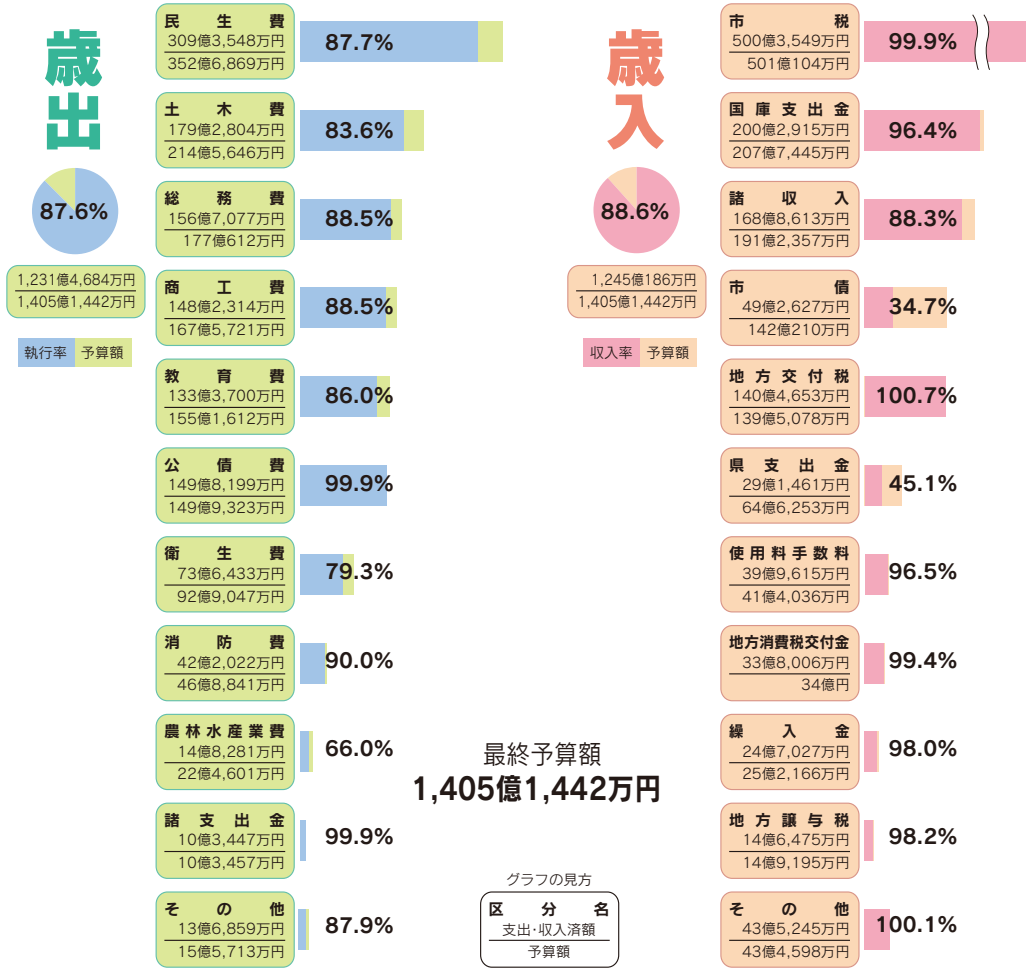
歳出

87.6%

1,231億4,684万円
1,405億1,442万円

執行率 予算額

民生費
309億3,548万円
352億6,869万円
87.7%

土木費
179億2,804万円
214億5,646万円
83.6%

総務費
156億7,077万円
177億612万円
88.5%

商工費
148億2,314万円
167億5,721万円
88.5%

教育費
133億3,700万円
155億1,612万円
86.0%

公債費
149億8,199万円
149億9,323万円
99.9%

衛生費
73億6,433万円
92億9,047万円
79.3%

消防費
42億2,022万円
46億8,841万円
90.0%

農林水産業費
14億8,281万円
22億4,601万円
66.0%

諸支出金
10億3,447万円
10億3,457万円
99.9%

その他
13億6,859万円
15億5,713万円
87.9%

最終予算額
1,405億1,442万円

グラフの見方
区分名
支出･収入済額
予算額

歳入

88.6%

1,245億186万円
1,405億1,442万円

収入率 予算額

市税
500億3,549万円
501億104万円
99.9%

国庫支出金
200億2,915万円
207億7,445万円
96.4%

諸収入
168億8,613万円
191億2,357万円
88.3%

市債
49億2,627万円
142億210万円
34.7%

地方交付税
140億4,653万円
139億5,078万円
100.7%

県支出金
29億1,461万円
64億6,253万円
45.1%

使用料手数料
39億9,615万円
41億4,036万円
96.5%

地方消費税交付金
33億8,006万円
34億円
99.4%

繰入金
24億7,027万円
25億2,166万円
98.0%

地方譲与税
14億6,475万円
14億9,195万円
98.2%

その他
43億5,245万円
43億4,598万円
100.1%